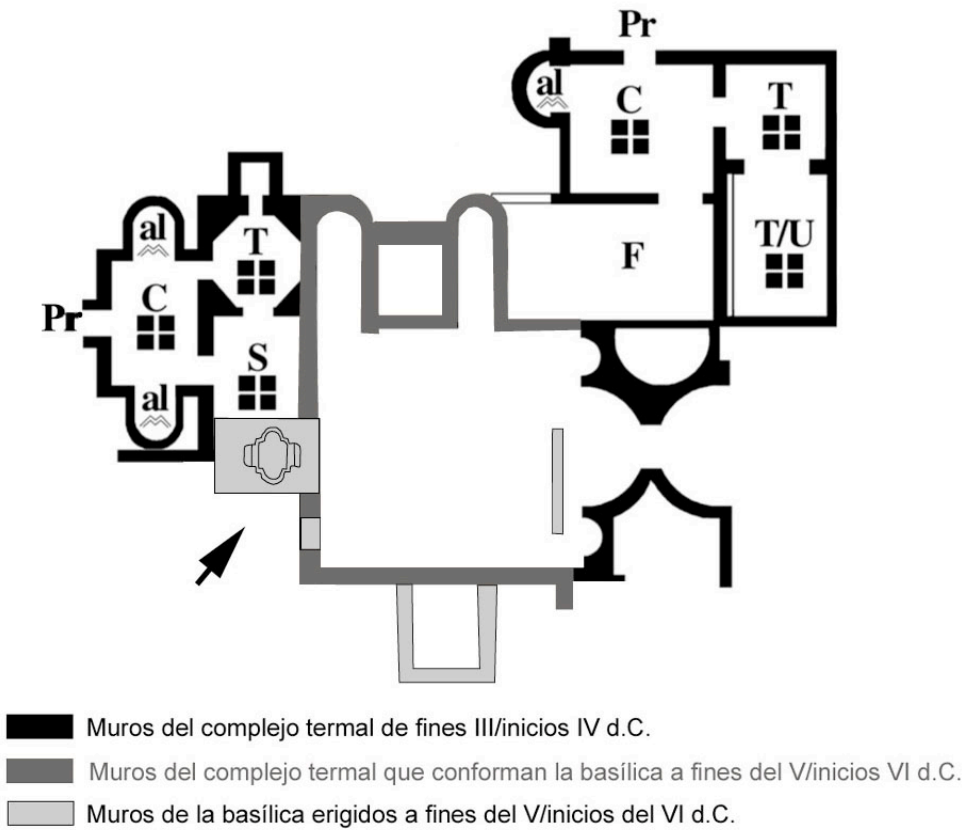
Pr

al

C

T

T/U

F

al

T

Pr

C

S

al

Muros del complejo termal de fines III/inicios IV d.C.

Muros del complejo termal que conforman la basílica a fines del V/inicios VI d.C.

Muros de la basílica erigidos a fines del V/inicios del VI d.C.